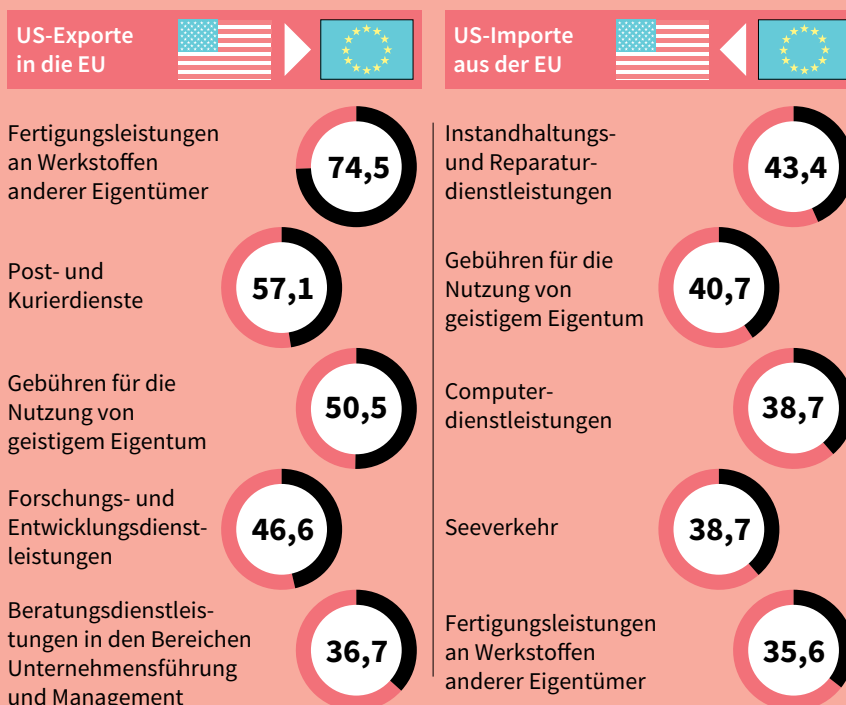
US-Exporte in die EU

Fertigungsleistungen an Werkstoffen anderer Eigentümer
74,5

Post- und Kurierdienste
57,1

Gebühren für die Nutzung von geistigem Eigentum
50,5

Forschungs- und Entwicklungsdienstleistungen
46,6

Beratungsdienstleistungen in den Bereichen Unternehmensführung und Management
36,7

US-Importe aus der EU

Instandhaltungs- und Reparaturdienstleistungen
43,4

Gebühren für die Nutzung von geistigem Eigentum
40,7

Computerdienstleistungen
38,7

Seeverkehr
38,7

Fertigungsleistungen an Werkstoffen anderer Eigentümer
35,6